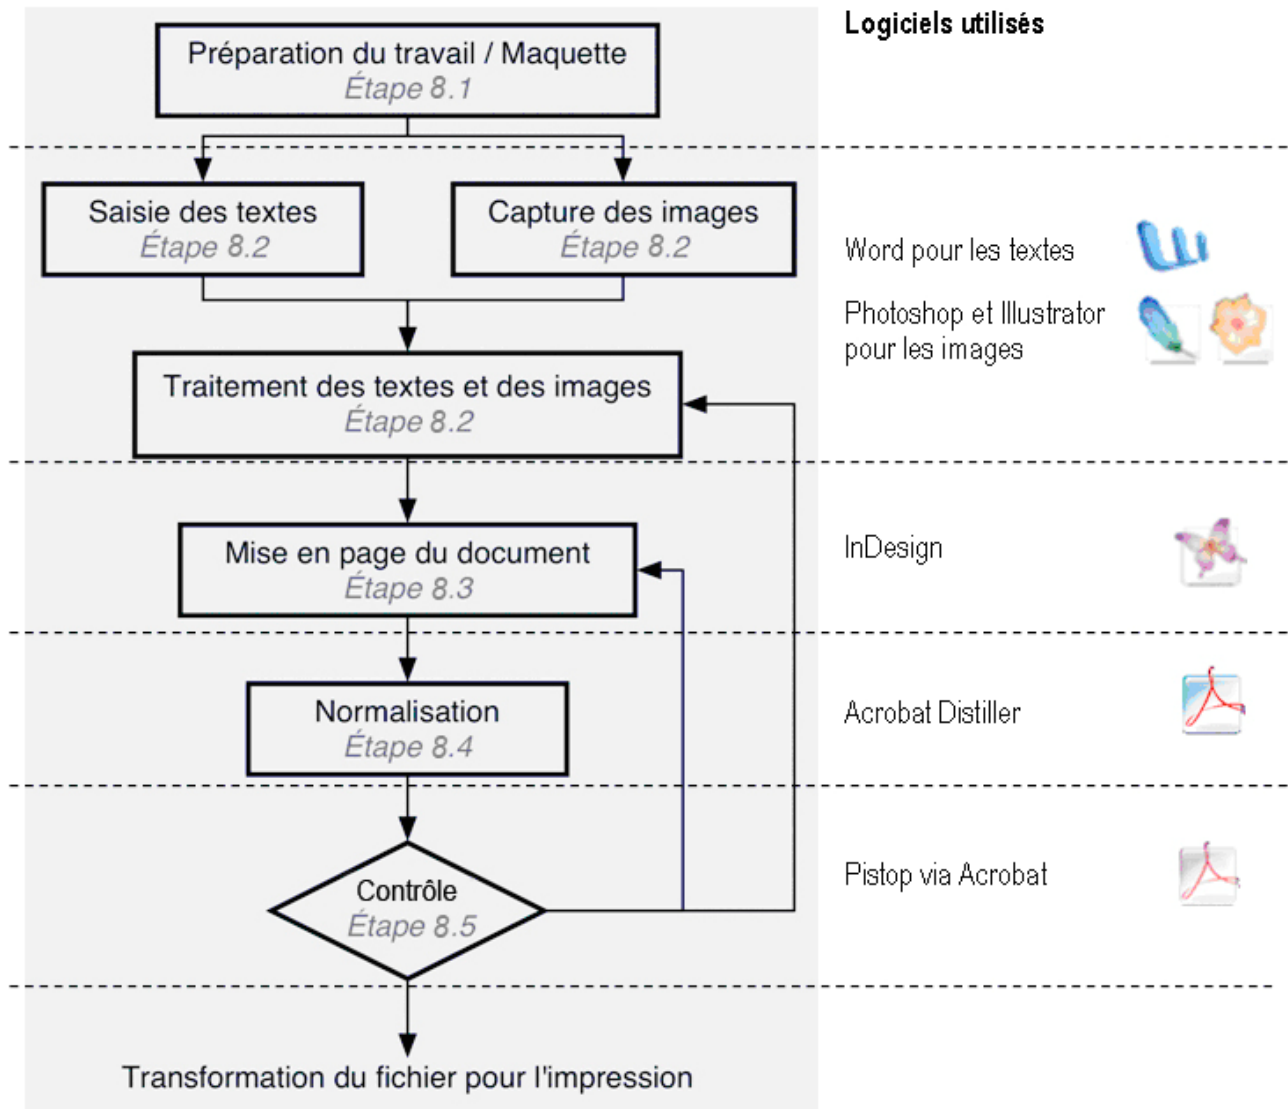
Logiciels utilisés

Préparation du travail / Maquette
Étape 8.1

Saisie des textes
Étape 8.2

Capture des images
Étape 8.2

Word pour les textes

Photoshop et Illustrator pour les images

Traitement des textes et des images
Étape 8.2

Mise en page du document
Étape 8.3

InDesign

Normalisation
Étape 8.4

Acrobat Distiller

Contrôle
Étape 8.5

Pistop via Acrobat

Transformation du fichier pour l'impression